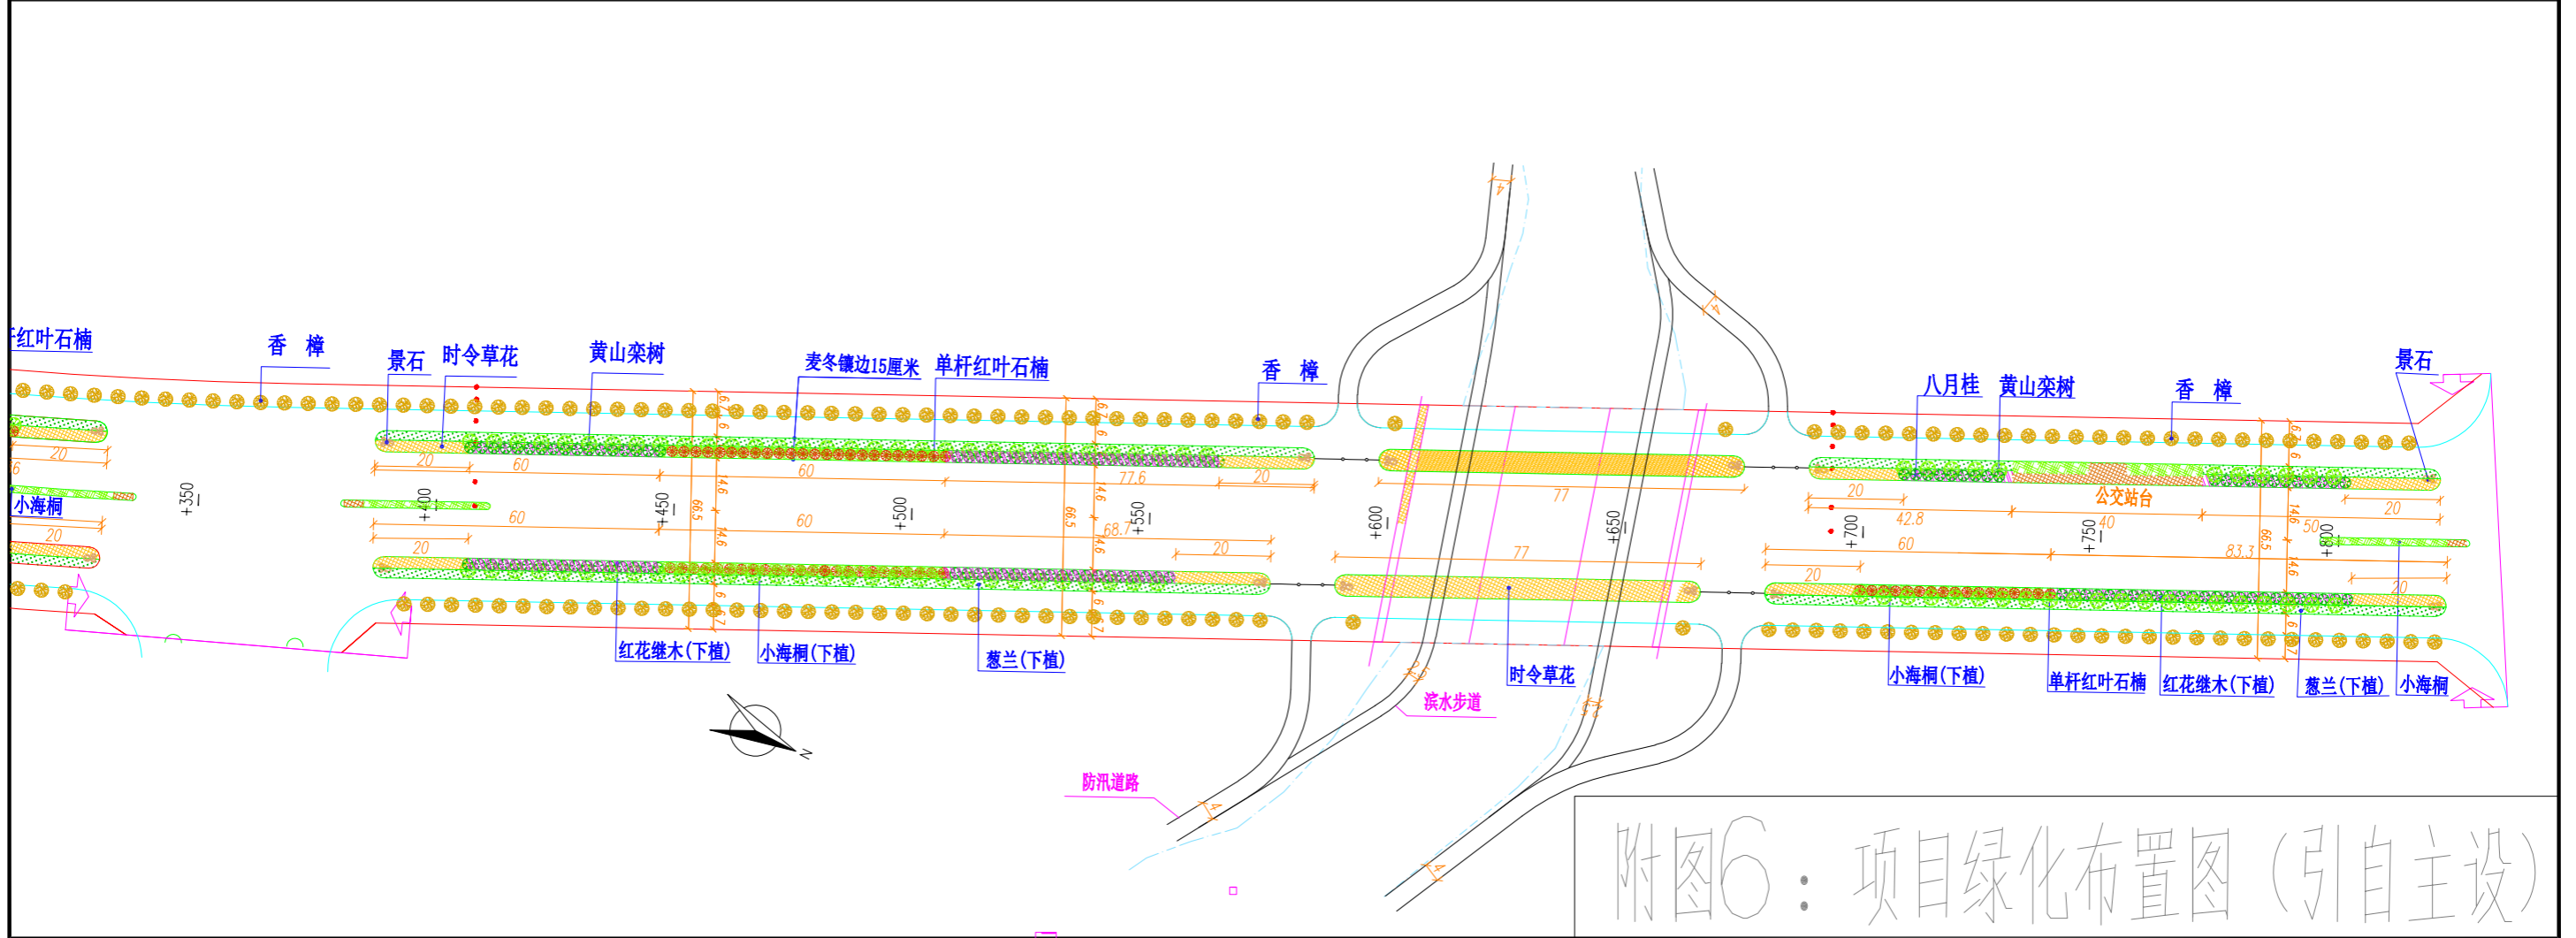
杆红叶石楠
香　樟
景石
时令草花
黄山栾树
麦冬镶边15厘米
单杆红叶石楠
香　樟
八月桂
黄山栾树
香　樟
景石
小海桐
+350
+400
+450
+500
+550
+600
+650
+700
+750
+800
20
60
60
77.6
20
60
60
68.7
20
20
77
77
20
42.8
40
50
20
60
83.3
20
20
公交站台
红花继木(下植)
小海桐(下植)
葱兰(下植)
时令草花
滨水步道
防汛道路
小海桐(下植)
单杆红叶石楠
红花继木(下植)
葱兰(下植)
小海桐
N
附图6：项目绿化布置图（引自主设）